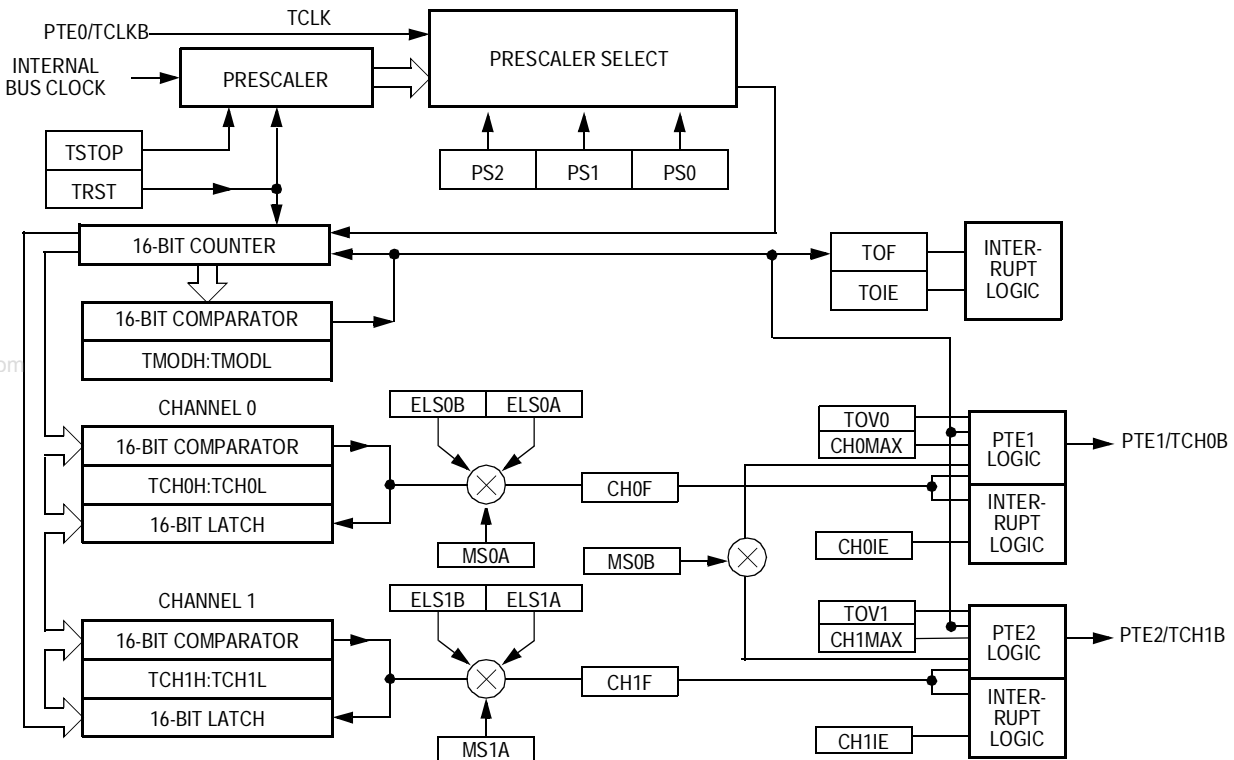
PTE0/TCLKB
TCLK
INTERNAL BUS CLOCK
PRESCALER
PRESCALER SELECT
TSTOP
TRST
PS2
PS1
PS0
16-BIT COUNTER
TOF
TOIE
INTER-RUPT LOGIC
16-BIT COMPARATOR
TMODH:TMODL
CHANNEL 0
ELS0B
ELS0A
TOV0
CH0MAX
PTE1 LOGIC
PTE1/TCH0B
16-BIT COMPARATOR
TCH0H:TCH0L
16-BIT LATCH
CH0F
INTER-RUPT LOGIC
MS0A
MS0B
CH0IE
CHANNEL 1
ELS1B
ELS1A
TOV1
CH1MAX
PTE2 LOGIC
PTE2/TCH1B
16-BIT COMPARATOR
TCH1H:TCH1L
16-BIT LATCH
CH1F
INTER-RUPT LOGIC
MS1A
CH1IE